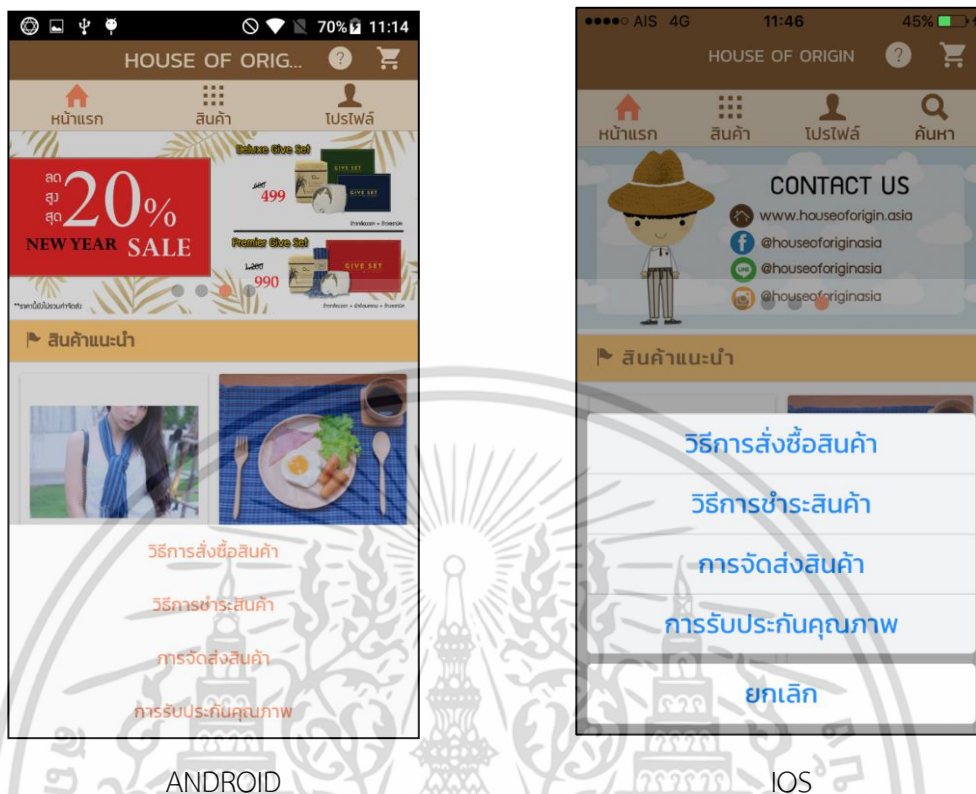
70% 11:14

HOUSE OF ORIG...

หน้าแรก สินค้า โปรไฟล์

ลด สูง สุด 20%

NEW YEAR SALE

Deluxe Give Set

499

GIVE SET

Premier Give Set

1,280

990

GIVE SET

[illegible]

สินค้าแนะนำ

วิธีการสั่งซื้อสินค้า

วิธีการชำระสินค้า

การจัดส่งสินค้า

การรับประกันคุณภาพ

ANDROID

AIS 4G 11:46 45%

HOUSE OF ORIGIN

หน้าแรก สินค้า โปรไฟล์ ค้นหา

CONTACT US

www.houseoforigin.asia

@houseoforiginasia

@houseoforiginasia

@houseoforiginasia

สินค้าแนะนำ

วิธีการสั่งซื้อสินค้า

วิธีการชำระสินค้า

การจัดส่งสินค้า

การรับประกันคุณภาพ

ยกเลิก

IOS